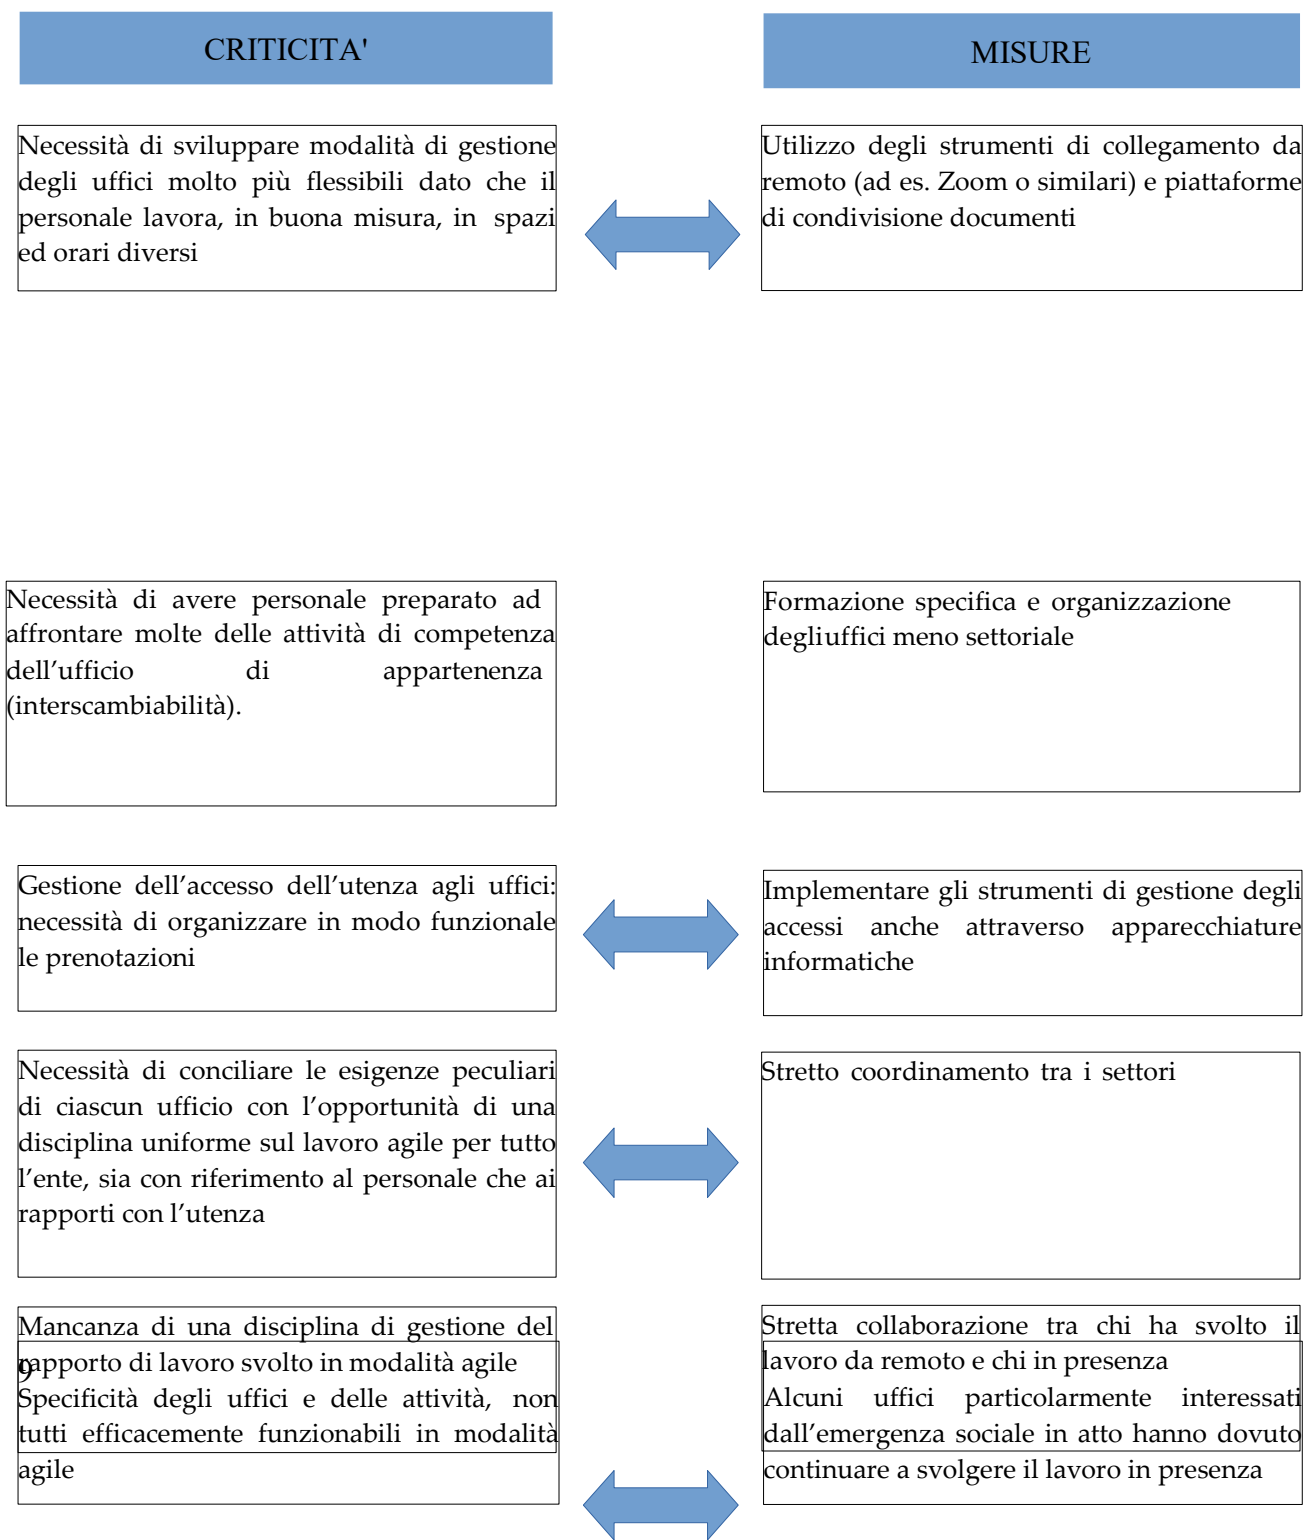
CRITICITA'

MISURE

Necessità di sviluppare modalità di gestione degli uffici molto più flessibili dato che il personale lavora, in buona misura, in spazi ed orari diversi

Utilizzo degli strumenti di collegamento da remoto (ad es. Zoom o similari) e piattaforme di condivisione documenti

Necessità di avere personale preparato ad affrontare molte delle attività di competenza dell'ufficio di appartenenza (interscambiabilità).

Formazione specifica e organizzazione degliuffici meno settoriale

Gestione dell'accesso dell'utenza agli uffici: necessità di organizzare in modo funzionale le prenotazioni

Implementare gli strumenti di gestione degli accessi anche attraverso apparecchiature informatiche

Necessità di conciliare le esigenze peculiari di ciascun ufficio con l'opportunità di una disciplina uniforme sul lavoro agile per tutto l'ente, sia con riferimento al personale che ai rapporti con l'utenza

Stretto coordinamento tra i settori

Mancanza di una disciplina di gestione del rapporto di lavoro svolto in modalità agile

9

Specificità degli uffici e delle attività, non tutti efficacemente funzionabili in modalità agile

Stretta collaborazione tra chi ha svolto il lavoro da remoto e chi in presenza

Alcuni uffici particolarmente interessati dall'emergenza sociale in atto hanno dovuto continuare a svolgere il lavoro in presenza